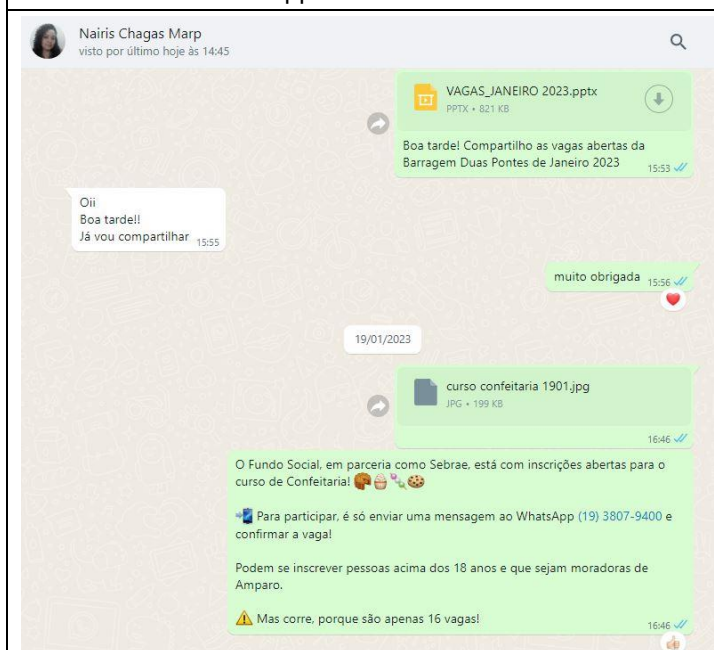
Nairis Chagas Marp
visto por último hoje às 14:45

VAGAS_JANEIRO 2023.pptx
PPTX • 821 KB

Boa tarde! Compartilho as vagas abertas da Barragem Duas Pontes de Janeiro 2023 15:53

Oii
Boa tarde!!
Já vou compartilhar 15:55

muito obrigada 15:56

19/01/2023

curso confeitaria 1901.jpg
JPG • 199 KB

16:46

O Fundo Social, em parceria como Sebrae, está com inscrições abertas para o curso de Confeitaria! 🥐🧁🍡🍪

📲 Para participar, é só enviar uma mensagem ao WhatsApp (19) 3807-9400 e confirmar a vaga!

Podem se inscrever pessoas acima dos 18 anos e que sejam moradoras de Amparo.

⚠️ Mas corre, porque são apenas 16 vagas! 16:46